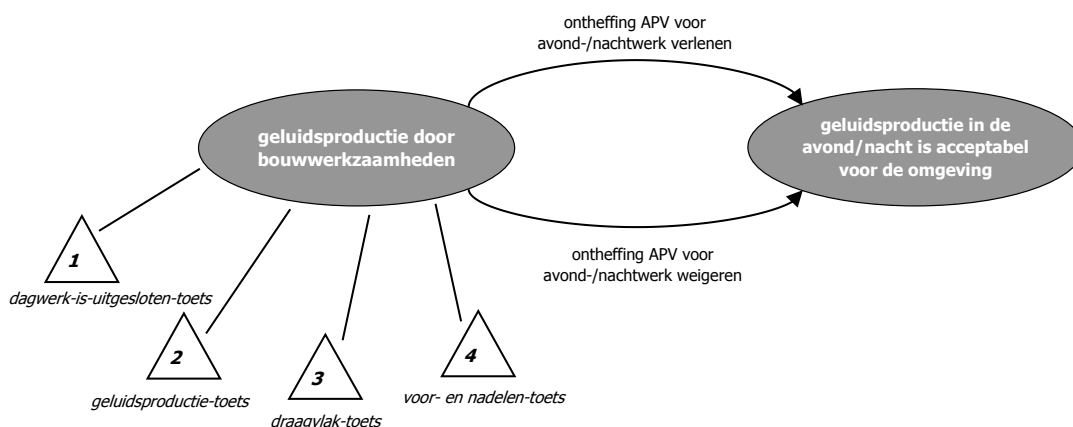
ontheffing APV voor avond-/nachtwerk verlenen

geluidsproductie door bouwwerkzaamheden

geluidsproductie in de avond/nacht is acceptabel voor de omgeving

ontheffing APV voor avond-/nachtwerk weigeren

1
dagwerk-is-uitgesloten-toets

2
geluidsproductie-toets

3
draagvlak-toets

4
voor- en nadelen-toets